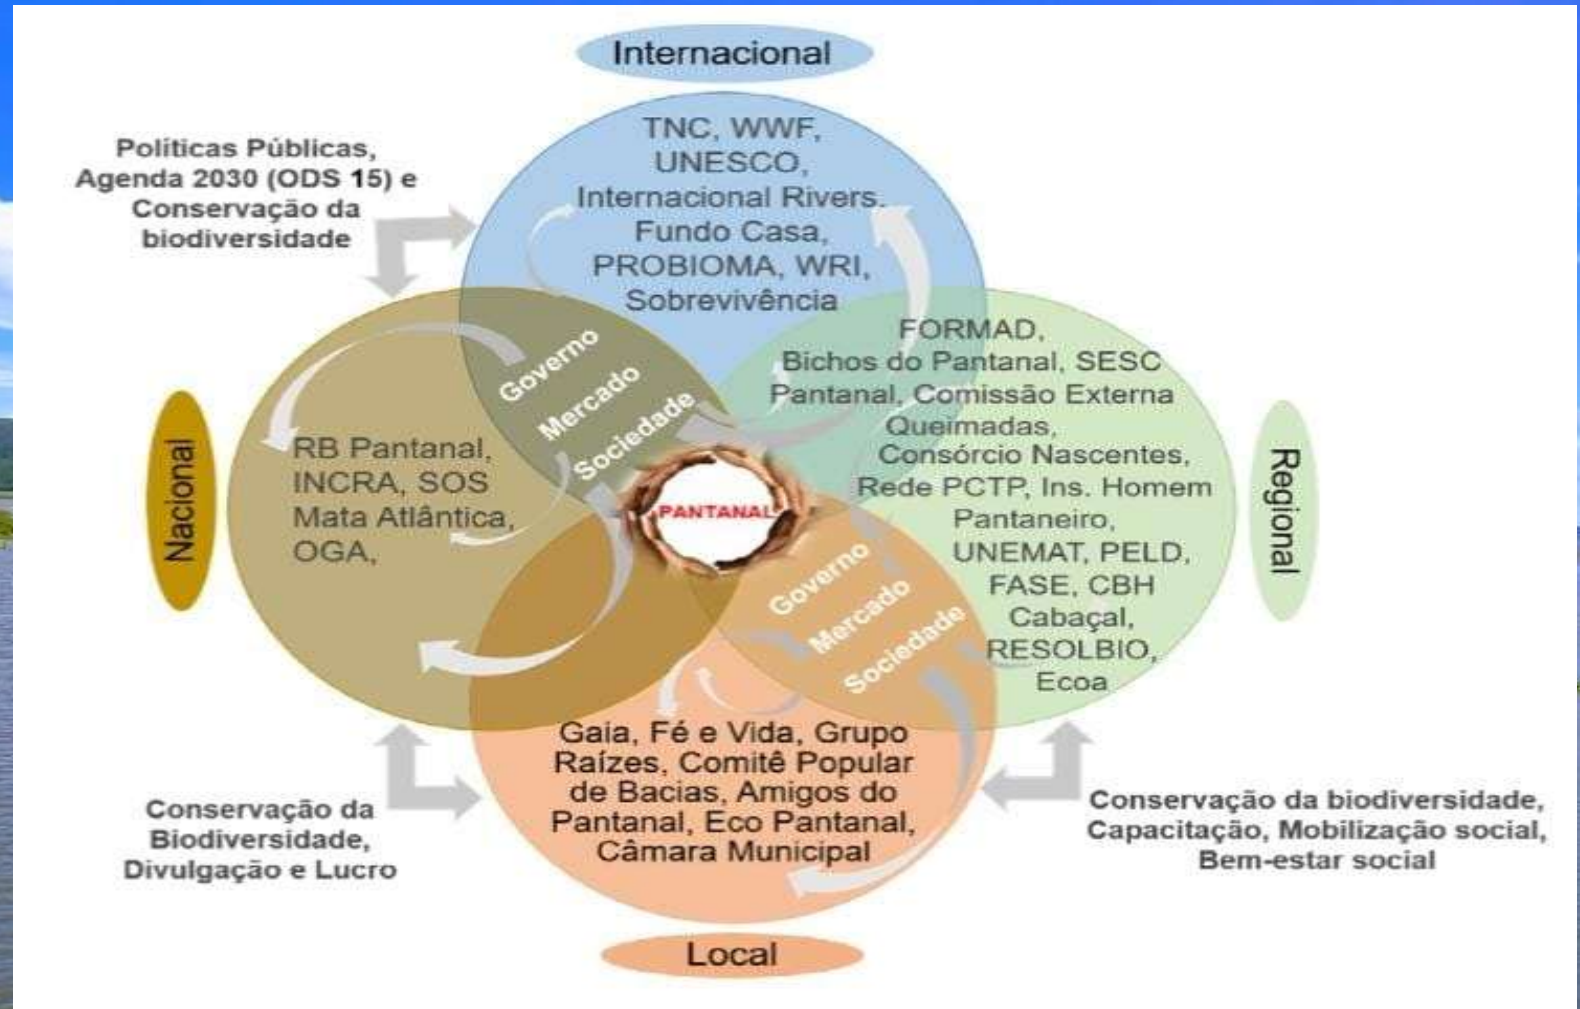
Internacional

Políticas Públicas, Agenda 2030 (ODS 15) e Conservação da biodiversidade

TNC, WWF, UNESCO, Internacional Rivers, Fundo Casa, PROBIOMA, WRI, Sobrevivência

FORMAD, Bichos do Pantanal, SESC Pantanal, Comissão Externa Queimadas, Consórcio Nascentes, Rede PCTP, Ins. Homem Pantaneiro, UNEMAT, PELD, FASE, CBH Cabaçal, RESOLBIO, Ecoa

Regional

Nacional

RB Pantanal, INCRA, SOS Mata Atlântica, OGA,

Governo
Mercado
Sociedade

PANTANAL

Governo
Mercado
Sociedade

Gaia, Fé e Vida, Grupo Raízes, Comitê Popular de Bacias, Amigos do Pantanal, Eco Pantanal, Câmara Municipal

Conservação da Biodiversidade, Divulgação e Lucro

Conservação da biodiversidade, Capacitação, Mobilização social, Bem-estar social

Local